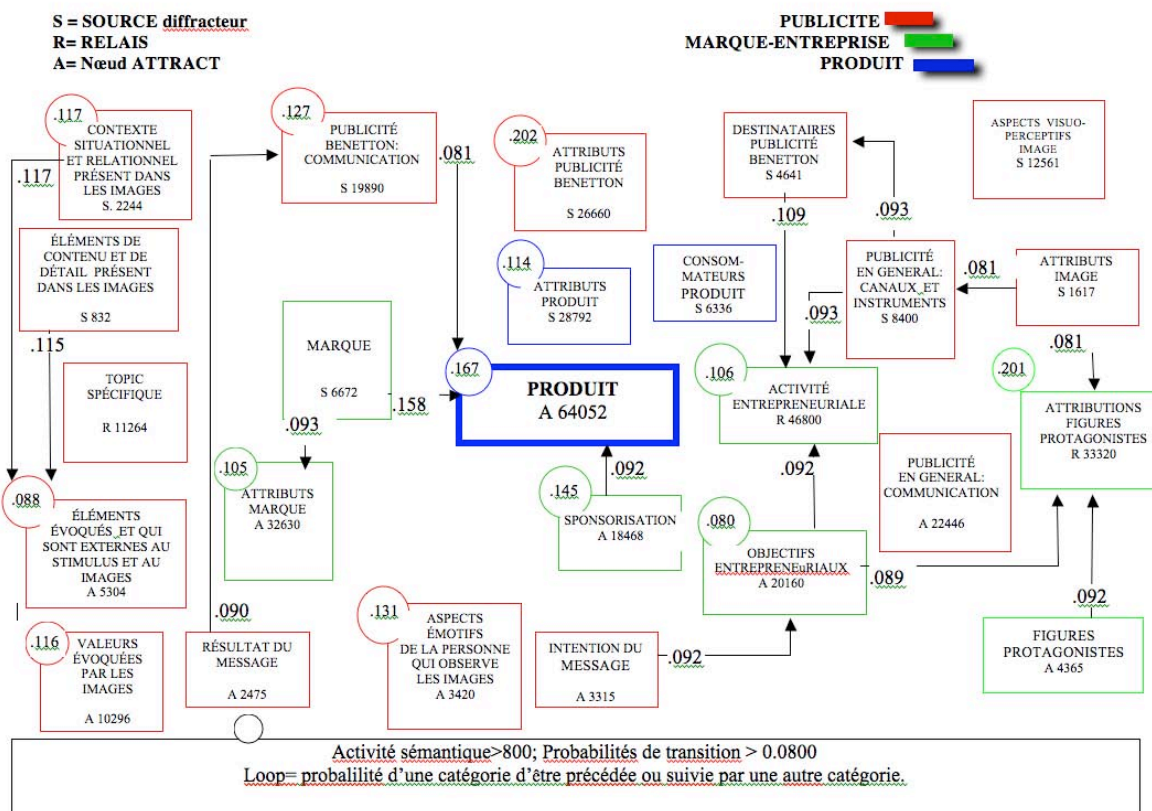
S = SOURCE diffracteur
R= RELAIS
A= Nœud ATTRACT

PUBLICITE
MARQUE-ENTREPRISE
PRODUIT

.117 CONTEXTE SITUATIONNEL ET RELATIONNEL PRÉSENT DANS LES IMAGES S. 2244

.117

.127 PUBLICITÉ BENETTON: COMMUNICATION S 19890

.081

.202 ATTRIBUTS PUBLICITÉ BENETTON S 26660

DESTINATAIRES PUBLICITÉ BENETTON S 4641

ASPECTS VISUO-PERCEPTIFS IMAGE S 12561

.109

.093

ÉLÉMENTS DE CONTENU ET DE DÉTAIL PRÉSENT DANS LES IMAGES S 832

.114 ATTRIBUTS PRODUIT S 28792

CONSOM-MATEURS PRODUIT S 6336

PUBLICITÉ EN GENERAL: CANAUX ET INSTRUMENTS S 8400

.081

ATTRIBUTS IMAGE S 1617

.093

.115

MARQUE S 6672

.081

TOPIC SPÉCIFIQUE R 11264

.167 PRODUIT A 64052

.158

.106 ACTIVITÉ ENTREPRENEURIALE R 46800

.201 ATTRIBUTIONS FIGURES PROTAGONISTES R 33320

.093

.105 ATTRIBUTS MARQUE A 32630

.092

.092

PUBLICITÉ EN GENERAL: COMMUNICATION A 22446

.088 ÉLÉMENTS ÉVOQUÉS ET QUI SONT EXTERNES AU STIMULUS ET AU IMAGES A 5304

.145 SPONSORISATION A 18468

.080 OBJECTIFS ENTREPRENEuRIAUX A 20160

.089

.092

.090

.131 ASPECTS ÉMOTIFS DE LA PERSONNE QUI OBSERVE LES IMAGES A 3420

.116 VALEURS ÉVOQUÉES PAR LES IMAGES A 10296

RÉSULTAT DU MESSAGE A 2475

INTENTION DU MESSAGE A 3315

.092

FIGURES PROTAGONISTES A 4365

Activité sémantique>800; Probabilités de transition > 0.0800
Loop= probalilité d'une catégorie d'être précédée ou suivie par une autre catégorie.